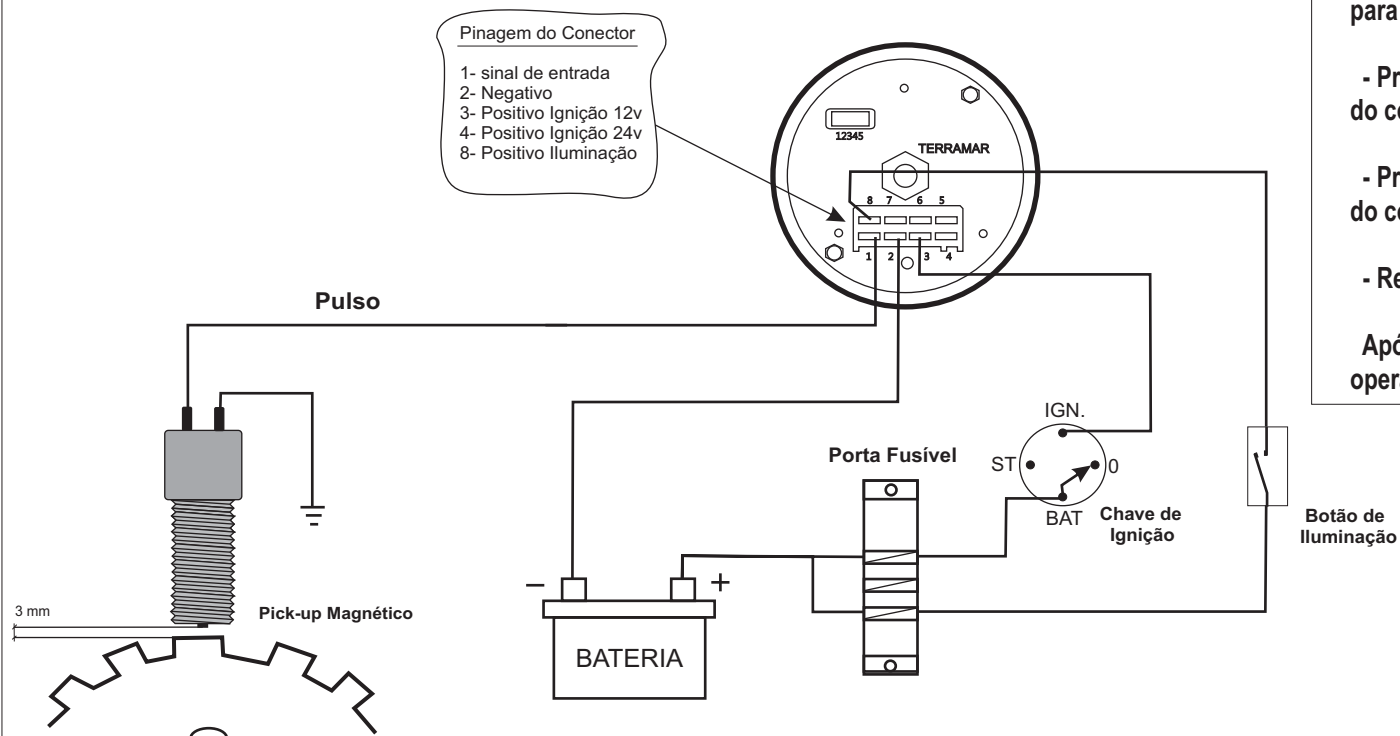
Pinagem do Conector

1- sinal de entrada
2- Negativo
3- Positivo Ignição 12v
4- Positivo Ignição 24v
8- Positivo Iluminação

12345

TERRAMAR

8 7 6 5

1 2 3 4

Pulso

3 mm

Pick-up Magnético

BATERIA

Porta Fusível

IGN.

ST

0

BAT

Chave de Ignição

Botão de Iluminação

para

- Pr
do co

- Pr
do co

- Re

Apó
oper